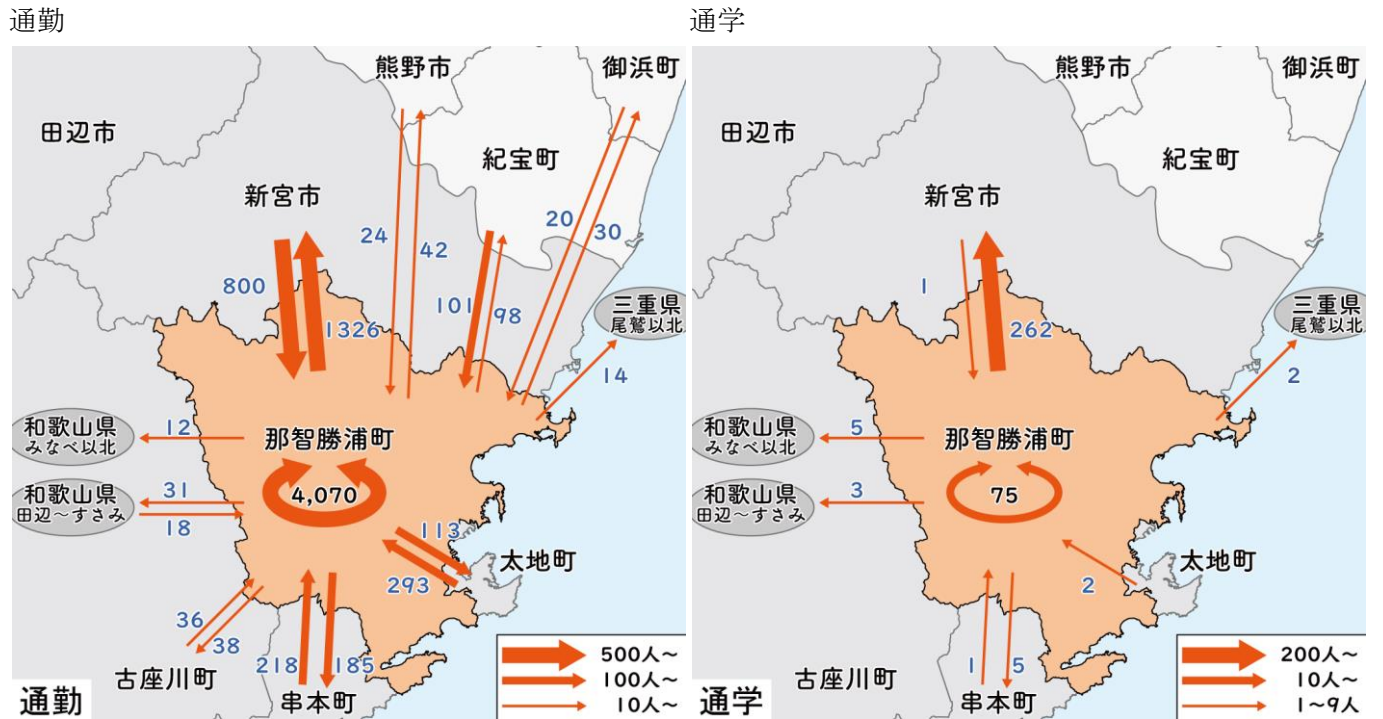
通勤

熊野市
御浜町
田辺市
紀宝町
新宮市
24
42
20
30
800
101
98
1326
三重県 尾鷲以北
14
和歌山県 みなべ以北
12
那智勝浦町
4,070
和歌山県 田辺～すさみ
31
18
113
太地町
293
36
38
218
185
古座川町
串本町
通勤
500人～
100人～
10人～

通学

熊野市
御浜町
田辺市
紀宝町
新宮市
1
262
三重県 尾鷲以北
2
和歌山県 みなべ以北
5
那智勝浦町
75
和歌山県 田辺～すさみ
3
太地町
2
1
5
古座川町
串本町
通学
200人～
10人～
1～9人